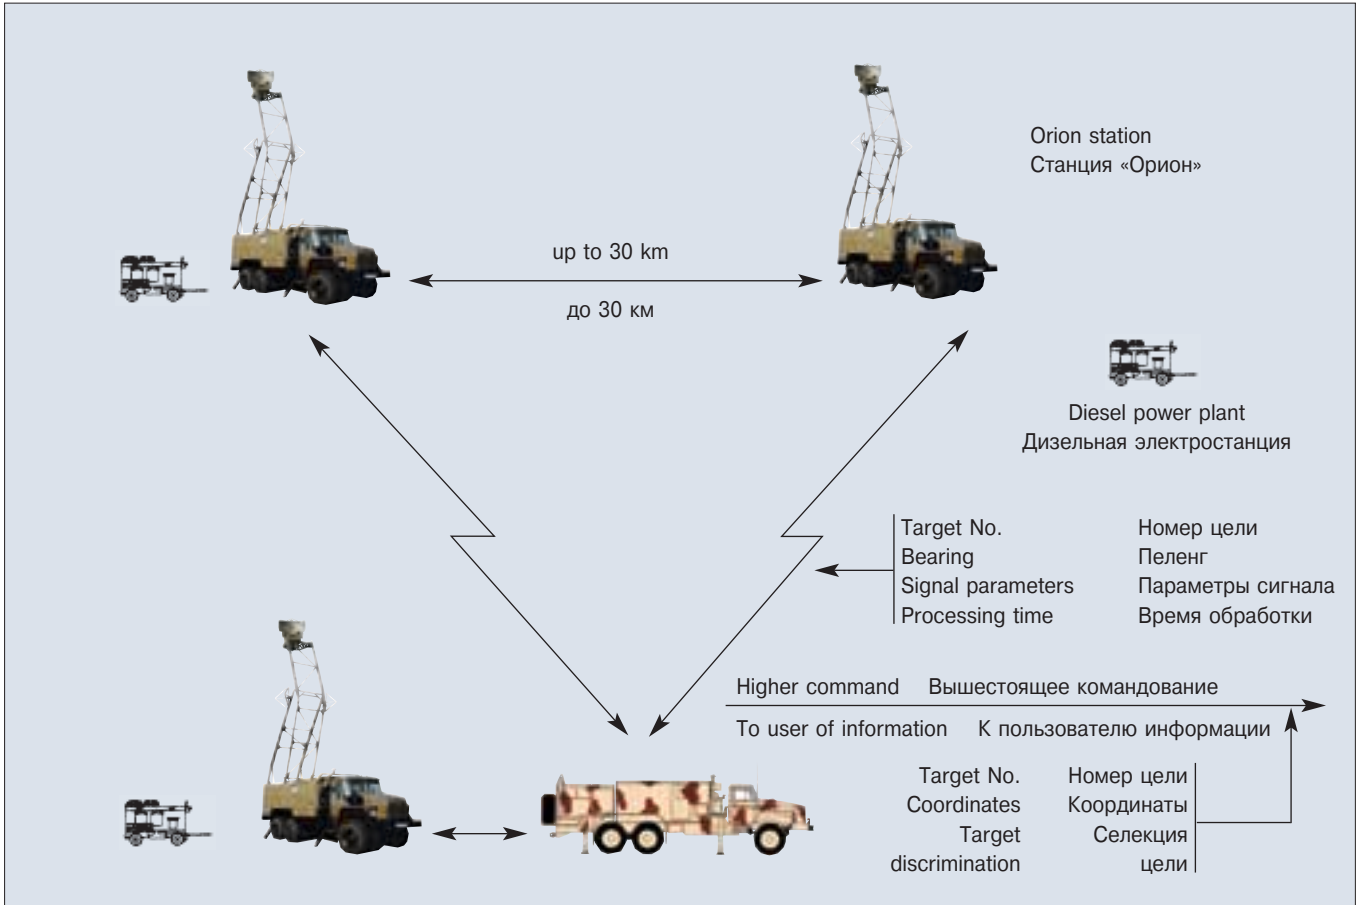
Orion station
Станция «Орион»

up to 30 km

до 30 км

Diesel power plant
Дизельная электростанция

Target No.
Bearing
Signal parameters
Processing time

Номер цели
Пеленг
Параметры сигнала
Время обработки

Higher command Вышестоящее командование

To user of information К пользователю информации

Target No.
Coordinates
Target discrimination

Номер цели
Координаты
Селекция цели